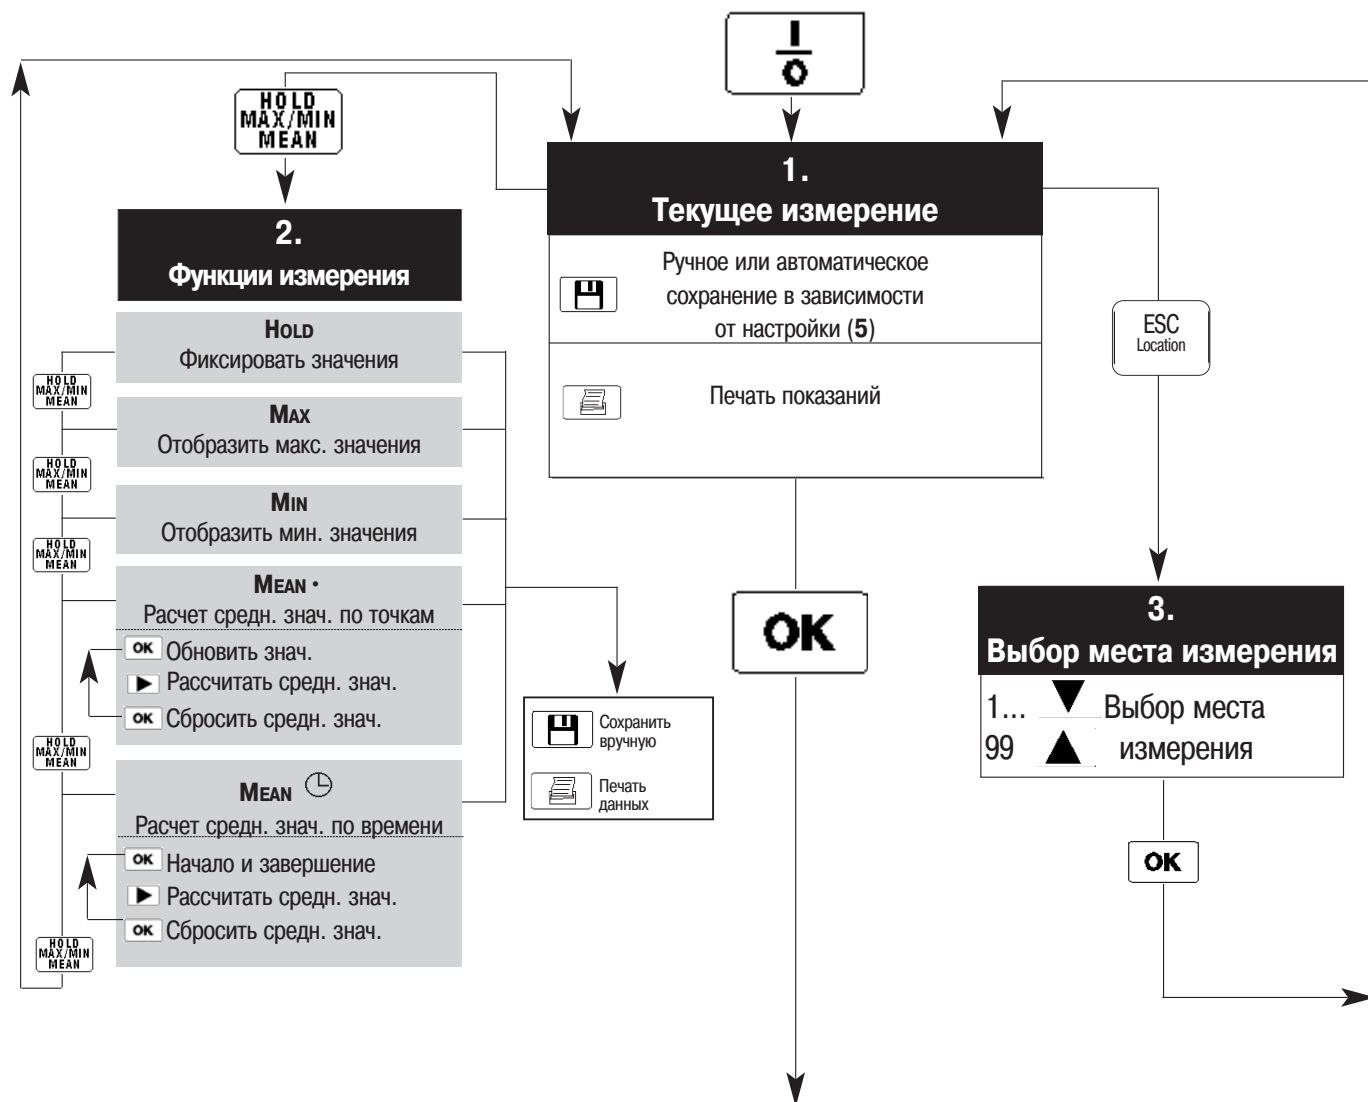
I
O

HOLD
MAX/MIN
MEAN

1.
Текущее измерение

Ручное или автоматическое сохранение в зависимости от настройки (**5**)

Печать показаний

ESC
Location

2.
Функции измерения

HOLD
Фиксировать значения

HOLD
MAX/MIN
MEAN

MAX
Отобразить макс. значения

HOLD
MAX/MIN
MEAN

MIN
Отобразить мин. значения

HOLD
MAX/MIN
MEAN

MEAN •
Расчет средн. знач. по точкам

OK Обновить знач.
▶ Рассчитать средн. знач.
OK Сбросить средн. знач.

HOLD
MAX/MIN
MEAN

MEAN
Расчет средн. знач. по времени

OK Начало и завершение
▶ Рассчитать средн. знач.
OK Сбросить средн. знач.

HOLD
MAX/MIN
MEAN

Сохранить вручную

Печать данных

OK

3.
Выбор места измерения

1... ▼ Выбор места
99 ▲ измерения

OK